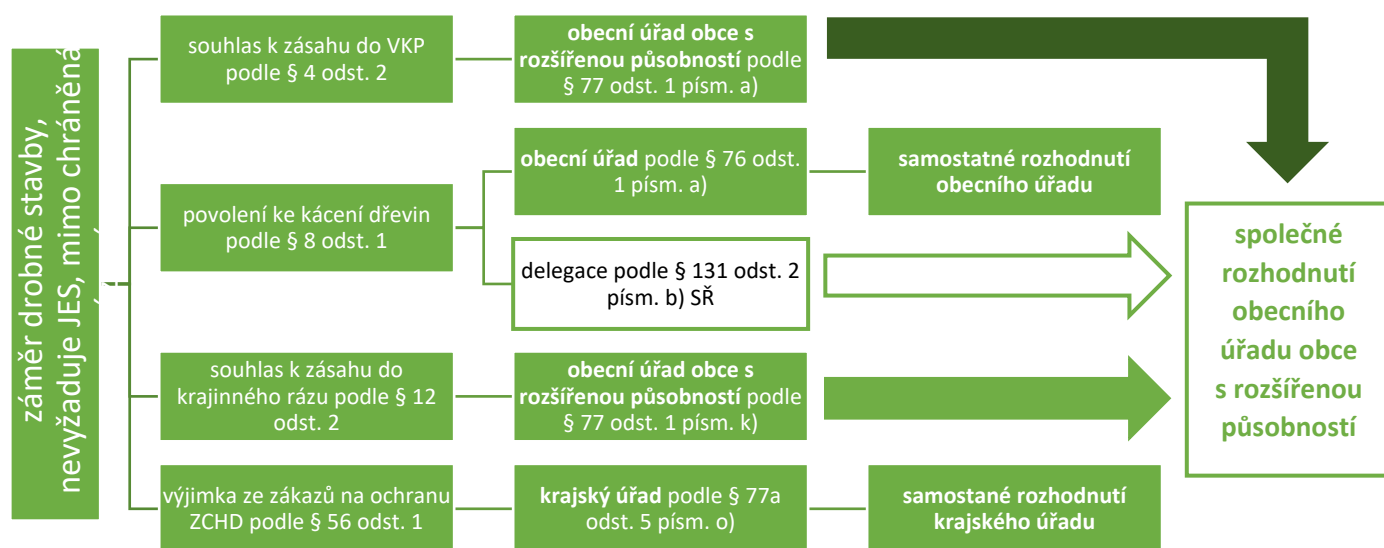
záměr drobné stavby, nevyžaduje JES, mimo chráněná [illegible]

souhlas k zásahu do VKP podle § 4 odst. 2

obecní úřad obce s rozšířenou působností podle § 77 odst. 1 písm. a)

povolení ke kácení dřevin podle § 8 odst. 1

obecní úřad podle § 76 odst. 1 písm. a)

samostatné rozhodnutí obecního úřadu

delegace podle § 131 odst. 2 písm. b) SŘ

společné rozhodnutí obecního úřadu obce s rozšířenou působností

souhlas k zásahu do krajinného rázu podle § 12 odst. 2

obecní úřad obce s rozšířenou působností podle § 77 odst. 1 písm. k)

výjimka ze zákazů na ochranu ZCHD podle § 56 odst. 1

krajský úřad podle § 77a odst. 5 písm. o)

samostané rozhodnutí krajského úřadu